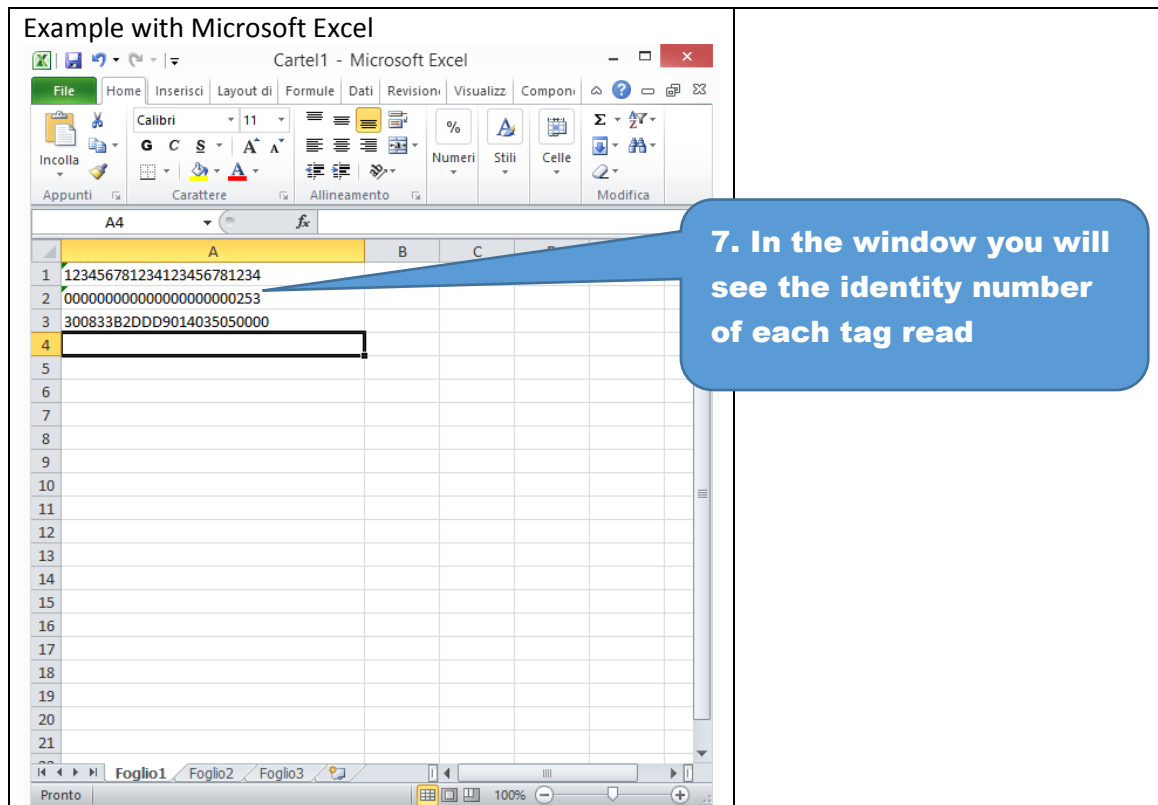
Example with Microsoft Excel

Cartel1 - Microsoft Excel

File | Home | Inserisci | Layout di | Formule | Dati | Revision | Visualizz | Compon

Incolla | Calibri | 11 | G C S | A A | Numeri | Stili | Celle | Σ

Appunti | Carattere | Allineamento | Modifica

A4 | $f_x$

| | A | B | C |
|---|---|---|---|
| 1 | 12345678123412345678​1234 | | |
| 2 | 000000000000000000000253 | | |
| 3 | 300833B2DDD9014035050000 | | |
| 4 | | | |
| 5 | | | |
| 6 | | | |
| 7 | | | |
| 8 | | | |
| 9 | | | |
| 10 | | | |
| 11 | | | |
| 12 | | | |
| 13 | | | |
| 14 | | | |
| 15 | | | |
| 16 | | | |
| 17 | | | |
| 18 | | | |
| 19 | | | |
| 20 | | | |
| 21 | | | |

7. In the window you will see the identity number of each tag read

Foglio1 | Foglio2 | Foglio3

Pronto | 100%